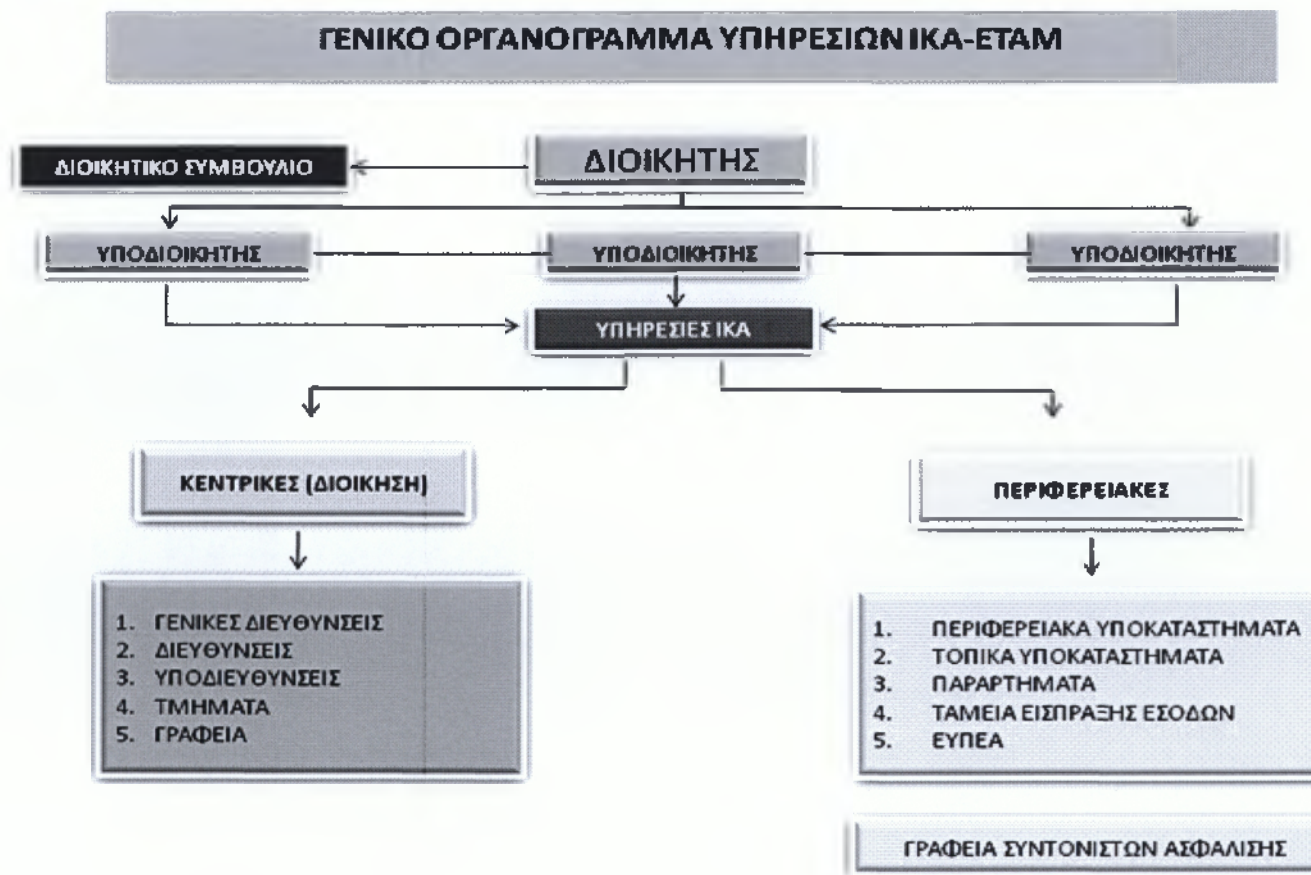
ΓΕΝΙΚΟ ΟΡΓΑΝΟΓΡΑΜΜΑ ΥΠΗΡΕΣΙΩΝ ΙΚΑ-ΕΤΑΜ

ΔΙΟΙΚΗΤΙΚΟ ΣΥΜΒΟΥΛΙΟ

ΔΙΟΙΚΗΤΗΣ

ΥΠΟΔΙΟΙΚΗΤΗΣ

ΥΠΟΔΙΟΙΚΗΤΗΣ

ΥΠΟΔΙΟΙΚΗΤΗΣ

ΥΠΗΡΕΣΙΕΣ ΙΚΑ

ΚΕΝΤΡΙΚΕΣ (ΔΙΟΙΚΗΣΗ)

ΠΕΡΙΦΕΡΕΙΑΚΕΣ

1. ΓΕΝΙΚΕΣ ΔΙΕΥΘΥΝΣΕΙΣ
2. ΔΙΕΥΘΥΝΣΕΙΣ
3. ΥΠΟΔΙΕΥΘΥΝΣΕΙΣ
4. ΤΜΗΜΑΤΑ
5. ΓΡΑΦΕΙΑ

1. ΠΕΡΙΦΕΡΕΙΑΚΑ ΥΠΟΚΑΤΑΣΤΗΜΑΤΑ
2. ΤΟΠΙΚΑ ΥΠΟΚΑΤΑΣΤΗΜΑΤΑ
3. ΠΑΡΑΡΤΗΜΑΤΑ
4. ΤΑΜΕΙΑ ΕΙΣΠΡΑΞΗΣ ΕΣΟΔΩΝ
5. ΕΥΠΕΑ

ΓΡΑΦΕΙΑ ΣΥΝΤΟΝΙΣΤΩΝ ΑΣΦΑΛΙΣΗΣ